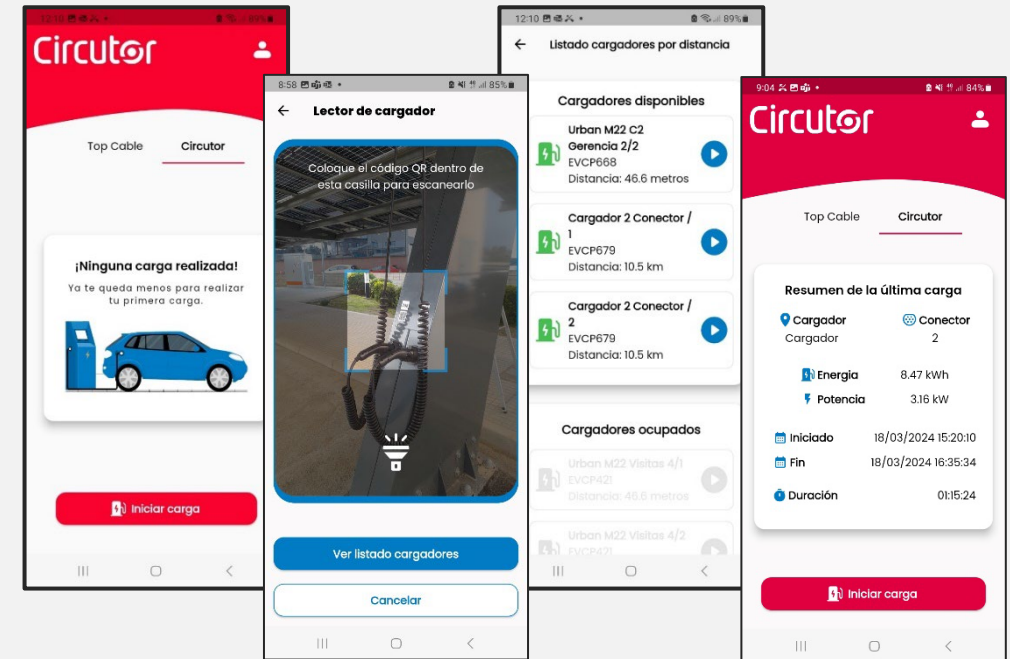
12:10 89%

Circutor

Top Cable Circutor

¡Ninguna carga realizada!

Ya te queda menos para realizar tu primera carga.

Iniciar carga

8:58 85%

Lector de cargador

Coloque el código QR dentro de esta casilla para escanearlo

Ver listado cargadores

Cancelar

12:10 89%

Listado cargadores por distancia

Cargadores disponibles

Urban M22 C2 Gerencia 2/2
EVCP668
Distancia: 46.6 metros

Cargador 2 Conector / 1
EVCP679
Distancia: 10.5 km

Cargador 2 Conector / 2
EVCP679
Distancia: 10.5 km

Cargadores ocupados

Urban M22 Visitas 4/1
EVCP421
Distancia: 46.6 metros

Urban M22 Visitas 4/2
EVCP421

9:04 84%

Circutor

Top Cable Circutor

Resumen de la última carga

Cargador
Cargador

Conector
2

Energia 8.47 kWh

Potencia 3.16 kW

Iniciado 18/03/2024 15:20:10

Fin 18/03/2024 16:35:34

Duración 01:15:24

Iniciar carga